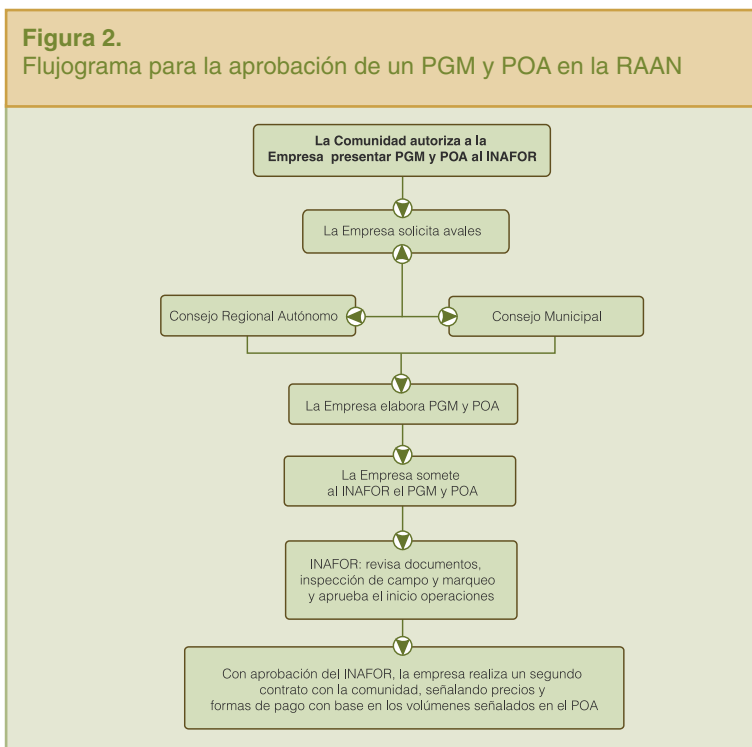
Figura 2.
Flujograma para la aprobación de un PGM y POA en la RAAN

La Comunidad autoriza a la Empresa presentar PGM y POA al INAFOR

La Empresa solicita avales

Consejo Regional Autónomo

Consejo Municipal

La Empresa elabora PGM y POA

La Empresa somete al INAFOR el PGM y POA

INAFOR: revisa documentos, inspección de campo y marqueo y aprueba el inicio operaciones

Con aprobación del INAFOR, la empresa realiza un segundo contrato con la comunidad, señalando precios y formas de pago con base en los volúmenes señalados en el POA